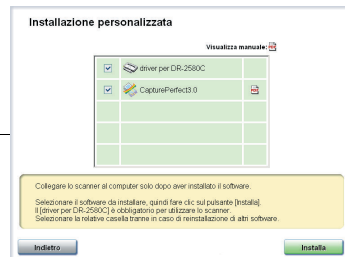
Installazione personalizzata

Visualizza manuale:

| | | |
|---|---|---|
| ☑ | driver per DR-2580C | |
| ☑ | CapturePerfect3.0 | |
| | | |
| | | |
| | | |
| | | |

Collegare lo scanner al computer solo dopo aver installato il software.

Selezionare il software da installare, quindi fare clic sul pulsante [Installa].
Il [driver per DR-2580C] è obbligatorio per utilizzare lo scanner.
Selezionare la relative casella tranne in caso di reinstallazione di altri software.

Indietro

Installa